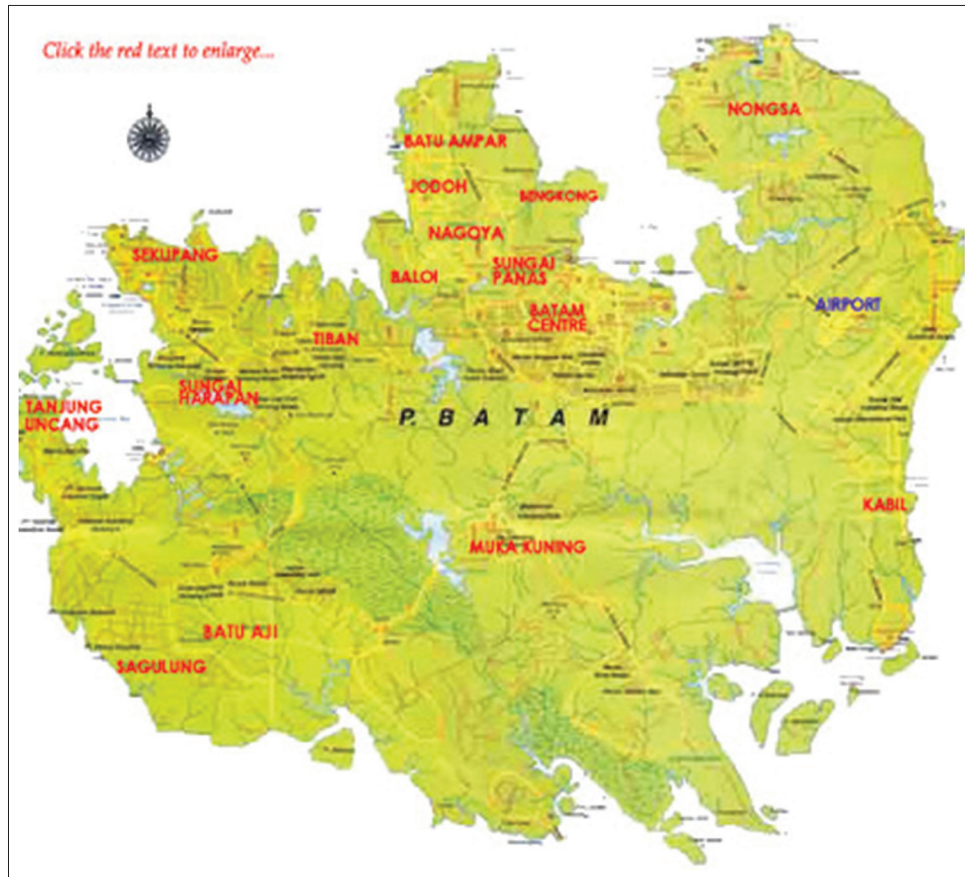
Click the red text to enlarge....

NONGSA

BATU AMPAR

JODOH

BENGKONG

NAGOYA

SEKUPANG

BALOI

SUNGAI PANAS

BATAM CENTRE

AIRPORT

TIBAN

SUNGAI HARAPAN

TANJUNG UNCANG

P. B A T A M

KABIL

MUKA KUNING

BATU AJI

SAGULUNG